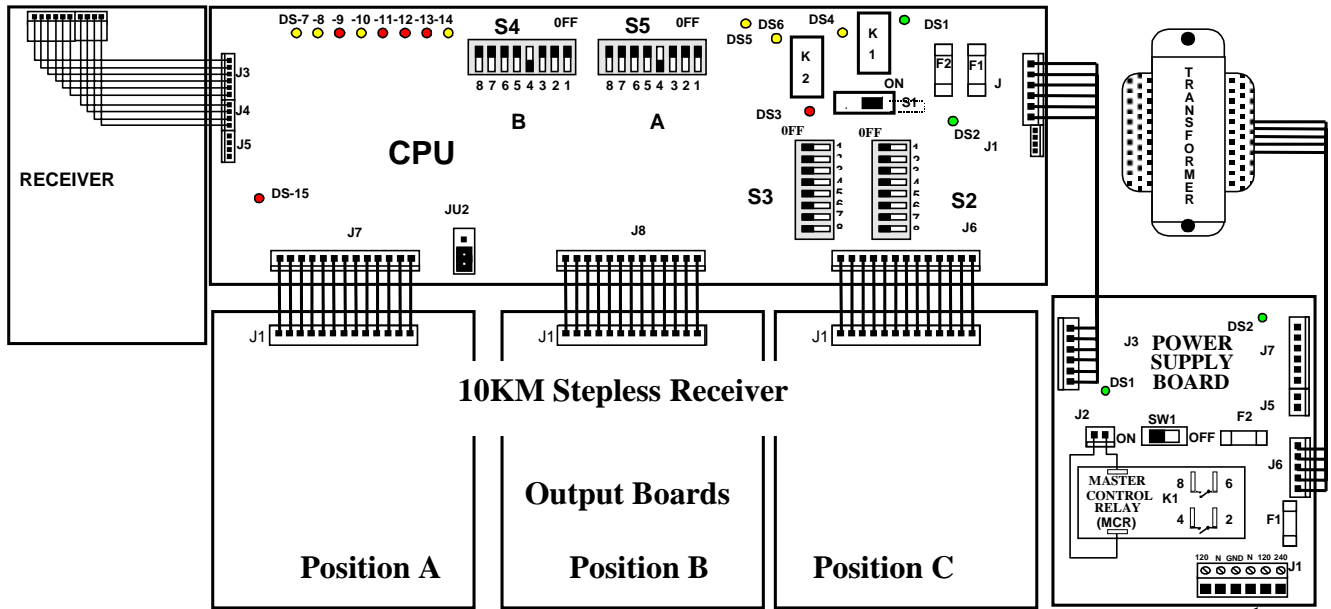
RECEIVER

J3
J4
J5

DS-7 -8 -9 -10 -11 -12 -13 -14

S4 0FF
8 7 6 5 4 3 2 1
B

S5 0FF
8 7 6 5 4 3 2 1
A

DS6
DS5
DS4
K 2
K 1
DS1
F2
F1
J
ON
S1
DS3
DS2
J1

CPU

DS-15

0FF
1 2 3 4 5 6 7 8
S3

0FF
1 2 3 4 5 6 7 8
S2

JU2
J7
J8
J6

TRANSFORMER

J1
J1
J1

10KM Stepless Receiver

Output Boards

Position A
Position B
Position C

J3
POWER SUPPLY BOARD
DS2
J7
DS1
J5
J2
SW1
ON
OFF
F2
J6
MASTER CONTROL RELAY (MCR)
K1
8 6
4 2
F1
120 N GND N 120 240
J1